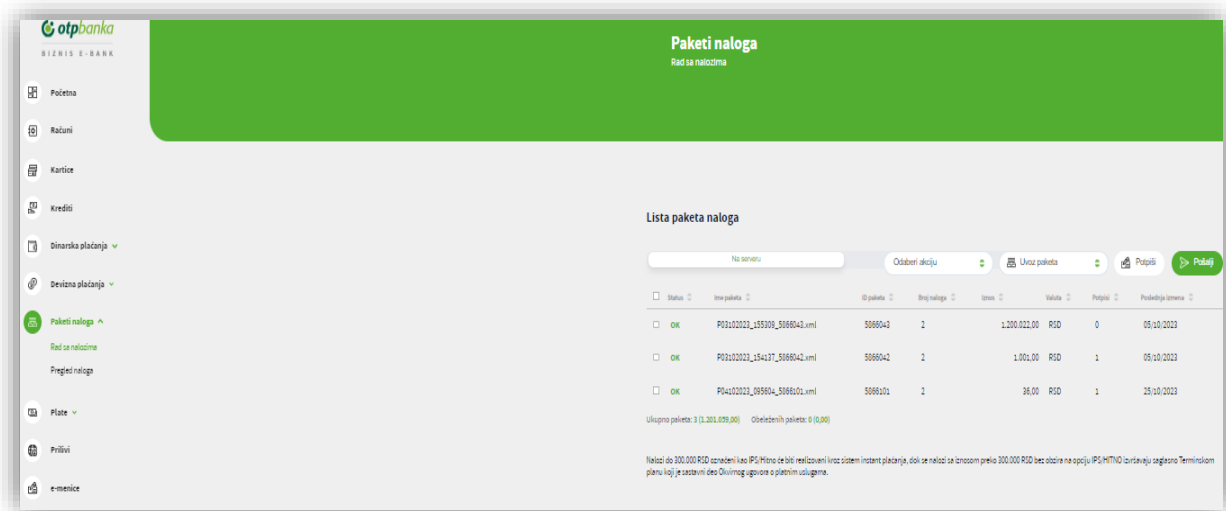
otpbanka
BIZNIS E-BANK

Početna
Računi
Kartice
Krediti
Dinarska plaćanja
Devizna plaćanja
Paketi naloga
Rad sa nalozima
Pregled naloga
Plate
Prilivi
e-menice

Paketi naloga
Rad sa nalozima

Lista paketa naloga

Na serveru | Odaberi akciju | Uvoz paketa | Potpiši | Pošalji

| Status | Ime paketa | ID paketa | Broj naloga | Iznos | Valuta | Potpisi | Poslednja izmena |
|---|---|---|---|---|---|---|---|
| OK | P03102023_155309_5066043.xml | 5066043 | 2 | 1.200.022,00 | RSD | 0 | 05/10/2023 |
| OK | P03102023_154137_5066042.xml | 5066042 | 2 | 1.001,00 | RSD | 1 | 05/10/2023 |
| OK | P04102023_095604_5066101.xml | 5066101 | 2 | 36,00 | RSD | 1 | 25/10/2023 |

Ukupno paketa: 3 (1.201.059,00) Obeleženih paketa: 0 (0,00)

Nalozi do 300.000 RSD označeni kao IPS/Hitno će biti realizovani kroz sistem instant plaćanja, dok se nalozi sa iznosom preko 300.000 RSD bez obzira na opciju IPS/HITNO izvršavaju saglasno Terminskom planu koji je sastavni deo Okvirnog ugovora o platnim uslugama.